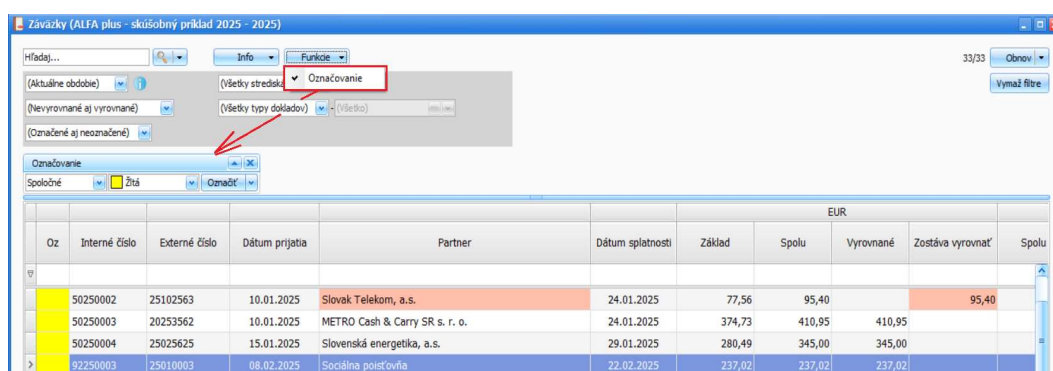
Záväzky (ALFA plus - skúšobný príklad 2025 - 2025)

Hľadaj...

Info

Funkcie

Označovanie

33/33

Obnov

Vymaž filtre

(Aktuálne obdobie)

(Všetky strediská)

(Nevyrovnané aj vyrovnané)

(Všetky typy dokladov)

(Všetko)

(Označené aj neoznačené)

Označovanie

Spoločné

Žltá

Označiť

| Oz | Interné číslo | Externé číslo | Dátum prijatia | Partner | Dátum splatnosti | EUR Základ | EUR Spolu | EUR Vyrovnané | EUR Zostáva vyrovnať | Spolu |
|---|---|---|---|---|---|---|---|---|---|---|
| | 50250002 | 25102563 | 10.01.2025 | Slovak Telekom, a.s. | 24.01.2025 | 77,56 | 95,40 | | 95,40 | |
| | 50250003 | 20253562 | 10.01.2025 | METRO Cash & Carry SR s. r. o. | 24.01.2025 | 374,73 | 410,95 | 410,95 | | |
| | 50250004 | 25025625 | 15.01.2025 | Slovenská energetika, a.s. | 29.01.2025 | 280,49 | 345,00 | 345,00 | | |
| | 92250003 | 25010003 | 08.02.2025 | Sociálna poisťovňa | 22.02.2025 | 237,02 | 237,02 | 237,02 | | |